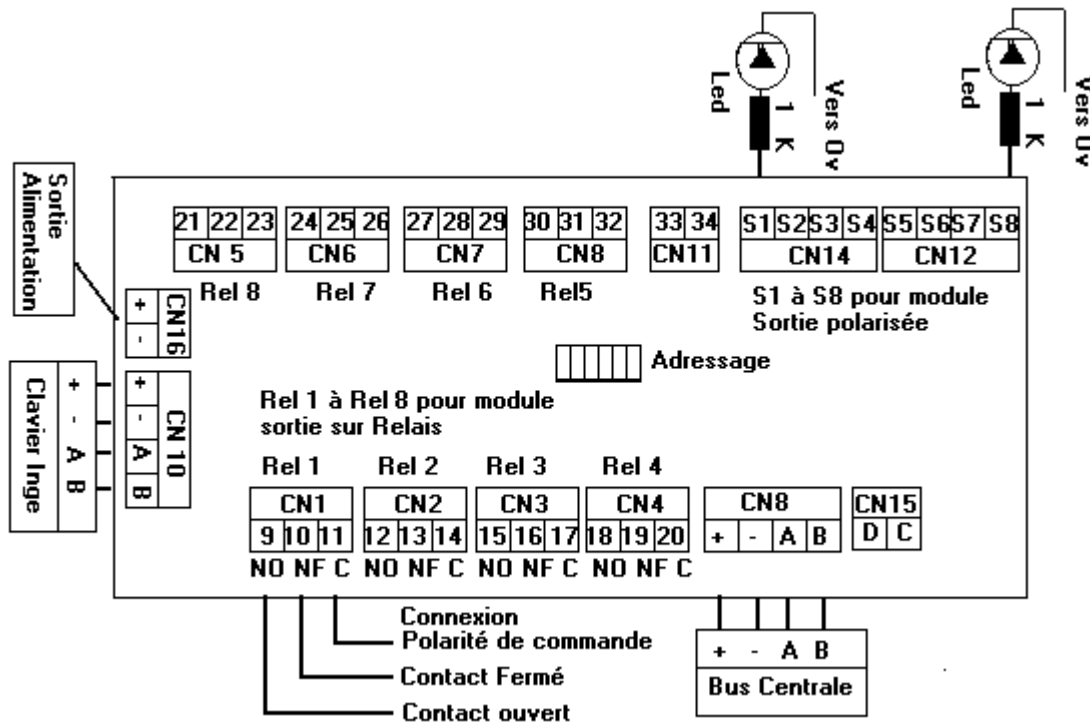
Led
1 K
Vers 0v
Led
1 K
Vers 0v

Sortie Alimentation

21 22 23
CN 5
Rel 8
24 25 26
CN6
Rel 7
27 28 29
CN7
Rel 6
30 31 32
CN8
Rel5
33 34
CN11
S1 S2 S3 S4
CN14
S5 S6 S7 S8
CN12

S1 à S8 pour module Sortie polarisée

+ -
CN16

Adressage

+ - A B
Clavier Inge

+ - A B
CN 10

Rel 1 à Rel 8 pour module sortie sur Relais

Rel 1
CN1
9 10 11
NO NF C
Rel 2
CN2
12 13 14
NO NF C
Rel 3
CN3
15 16 17
NO NF C
Rel 4
CN4
18 19 20
NO NF C
CN8
+ - A B
CN15
D C

Connexion
Polarité de commande
Contact Fermé
Contact ouvert

+ - A B
Bus Centrale